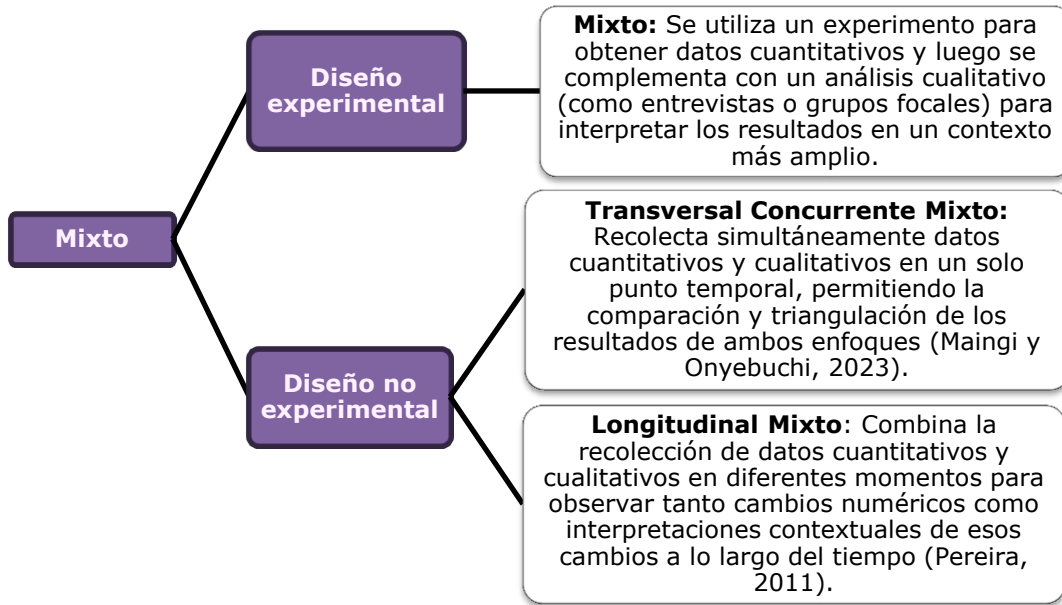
Mixto

Diseño experimental

Mixto: Se utiliza un experimento para obtener datos cuantitativos y luego se complementa con un análisis cualitativo (como entrevistas o grupos focales) para interpretar los resultados en un contexto más amplio.

Diseño no experimental

Transversal Concurrente Mixto: Recolecta simultáneamente datos cuantitativos y cualitativos en un solo punto temporal, permitiendo la comparación y triangulación de los resultados de ambos enfoques (Maingi y Onyebuchi, 2023).

Longitudinal Mixto: Combina la recolección de datos cuantitativos y cualitativos en diferentes momentos para observar tanto cambios numéricos como interpretaciones contextuales de esos cambios a lo largo del tiempo (Pereira, 2011).